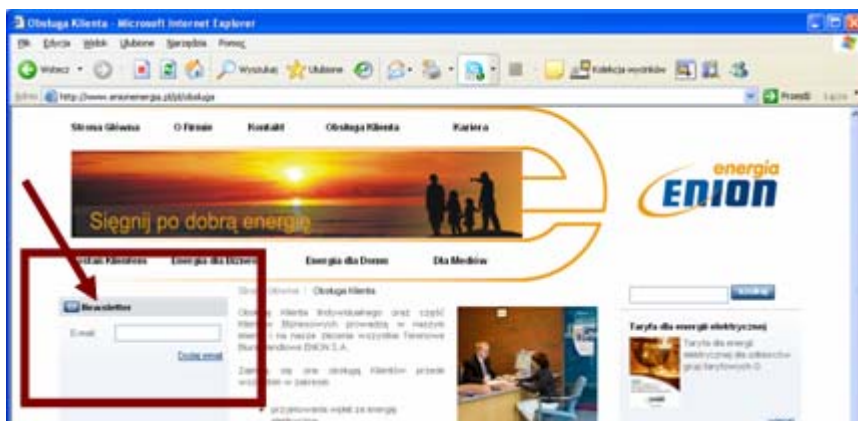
Obsługa Klienta - Microsoft Internet Explorer

Plik Edycja Widok Ulubione Narzędzia Pomoc

Wstecz Wyszukaj Ulubione Kolekcja wycinków

Adres http://www.enionenergia.pl/pl/obsluga

Przejdź

Strona Główna O Firmie Kontakt Obsługa Klienta Kariera

Sięgnij po dobrą energię

energia ENION

Zostań Klientem Energia dla Biznesu Energia dla Domu Dla Mediów

Newsletter

E-mail:

Dodaj email

Strona Główna | Obsługa Klienta

Obsługę Klienta Indywidualnego oraz części Klientów Biznesowych prowadzą w naszym imieniu i na naszą zlecenie wszystkie Terenowe Biura Handlowe ENION S.A.

Zajmują się one obsługą Klientów przede wszystkim w zakresie:

przyjmowania wpłat za energię elektryczną

Szukaj

Taryfa dla energii elektrycznej

Taryfa dla energii elektrycznej dla odbiorców grup taryfowych G